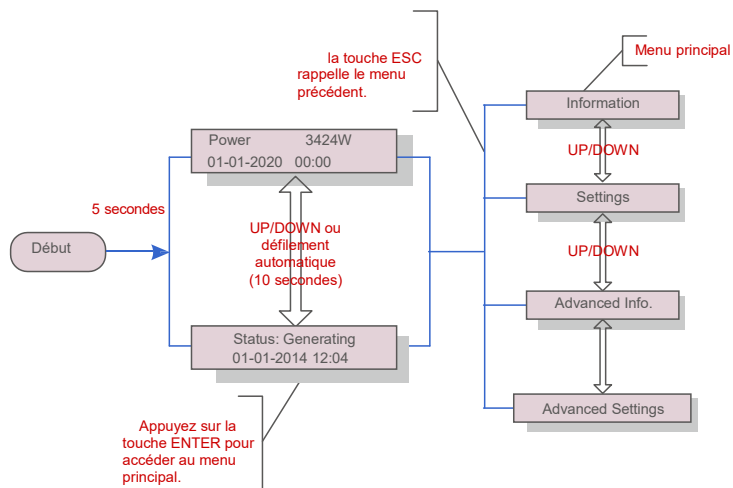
la touche ESC rappelle le menu précédent.

Menu principal

Information

UP/DOWN

Settings

UP/DOWN

Advanced Info.

Advanced Settings

Power 3424W
01-01-2020 00:00

5 secondes

Début

UP/DOWN ou défilement automatique (10 secondes)

Status: Generating
01-01-2014 12:04

Appuyez sur la touche ENTER pour accéder au menu principal.